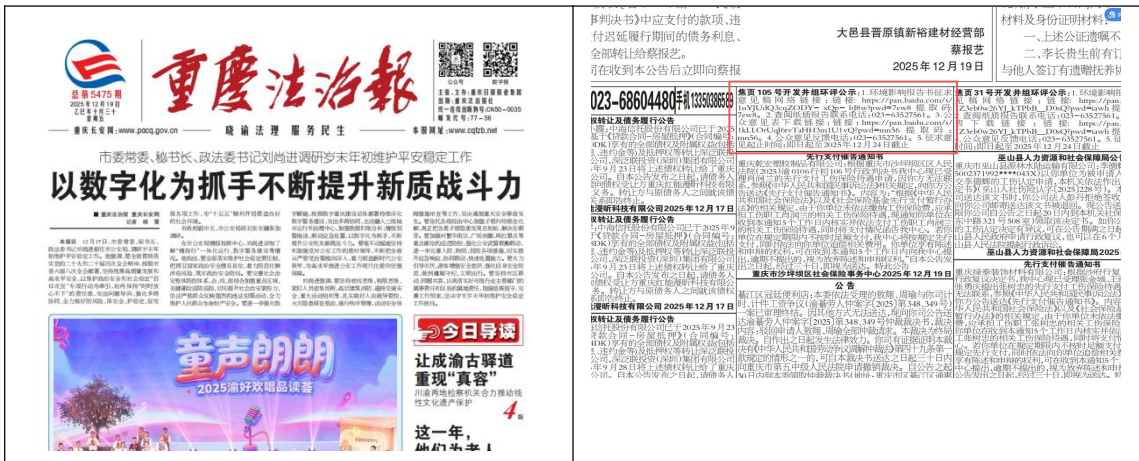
总第5475期
重庆法治报
2025年12月19日
乙巳年十月三十
星期五
重庆长安网：www.pcqg.gov.cn　　晓谕法理　服务民生　　本报网址：www.cqfzb.net

市委常委、秘书长、政法委书记刘尚进调研岁末年初维护平安稳定工作
以数字化为抓手不断提升新质战斗力

今日导读
童声朗朗
2025渝好欢唱品读荟
让成渝古驿道重现"真容"
这一年，他们为老人

判决书》中应支付的款项，违
付迟延履行期间的债务利息、
全部转让给蔡报艺。
应收到本公告后立即向蔡报

大邑县晋原镇新裕建材经营部
蔡报艺
2025年12月19日

023-68604480手机13350398560

集页105号开发并组环评公告：1.环境影响报告书征求意见稿网络链接：链接：https://pan.baidu.com/s/1xYUdQ3cqZODY-xQp-b8w?pwd=7ew8 提取码：7ew8。2.查阅纸质报告书联系电话：023-63527561。3.公众意见表下载链接：https://pan.baidu.com/s/1kLLOrUqI6yTaHH3m1U1vQ?pwd=nm56 提取码：nm56。4.公众意见反馈电话：023-63527561。5.征求意见起止时间：即日起至2025年12月24日截止。

先行支付催告通知书

重庆市沙坪坝区社会保险事务中心 2025年12月19日
公告

集页31号开发并组环评公告

巫山县人力资源和社会保障局公告
先行支付催告通知书
巫山县人力资源和社会保障局2025

材料及身份证明材料
一、上述公证遗嘱
二、李长贵生前有
与他人签订有遗赠抚养